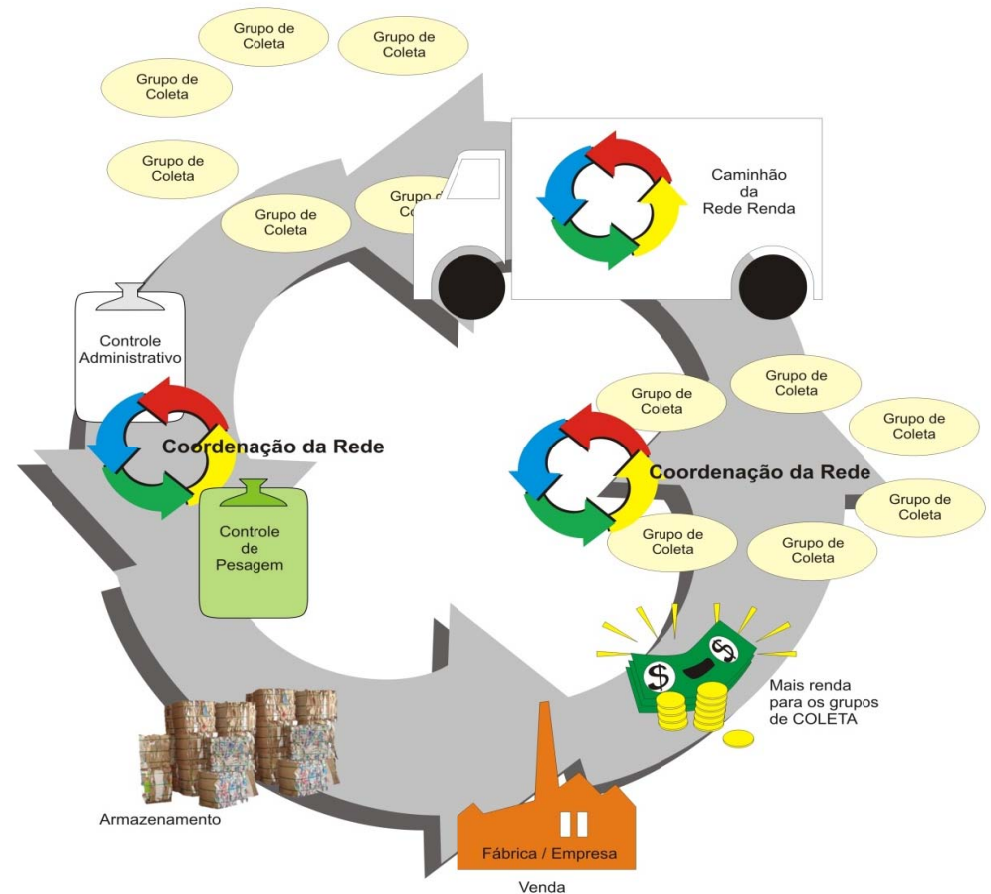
Grupo de Coleta

Grupo de Coleta

Grupo de Coleta

Grupo de Coleta

Grupo de Coleta

Grupo de Co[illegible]

Caminhão da Rede Renda

Controle Administrativo

Coordenação da Rede

Controle de Pesagem

Grupo de Coleta

Grupo de Coleta

Grupo de Coleta

Coordenação da Rede

Grupo de Coleta

Grupo de Coleta

Grupo de Coleta

Mais renda para os grupos de COLETA

Armazenamento

Fábrica / Empresa

Venda